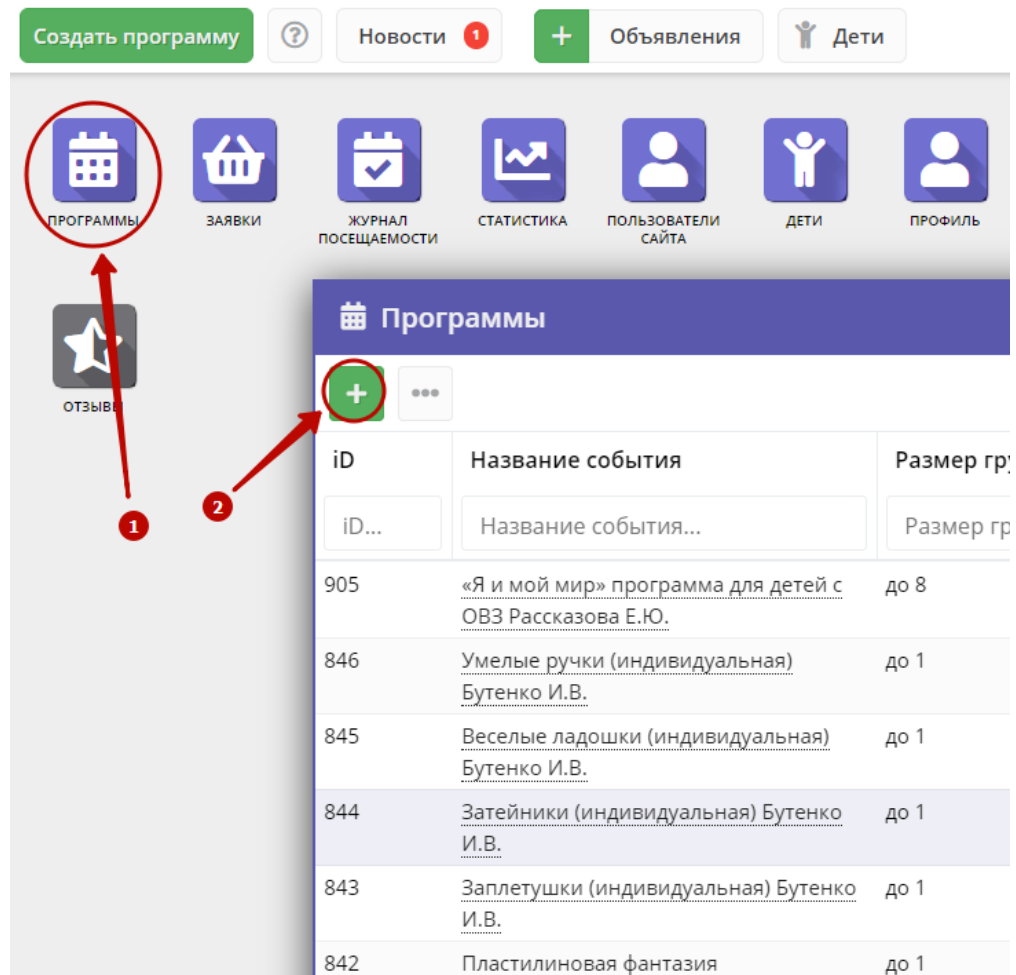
Создать программу | ? | Новости 1 | + Объявления | Дети

ПРОГРАММЫ
ЗАЯВКИ
ЖУРНАЛ ПОСЕЩАЕМОСТИ
СТАТИСТИКА
ПОЛЬЗОВАТЕЛИ САЙТА
ДЕТИ
ПРОФИЛЬ

ОТЗЫВЫ

1

2

Программы

+ | •••

| iD | Название события | Размер гру |
|---|---|---|
| iD... | Название события... | Размер гр |
| 905 | «Я и мой мир» программа для детей с ОВЗ Рассказова Е.Ю. | до 8 |
| 846 | Умелые ручки (индивидуальная) Бутенко И.В. | до 1 |
| 845 | Веселые ладошки (индивидуальная) Бутенко И.В. | до 1 |
| 844 | Затейники (индивидуальная) Бутенко И.В. | до 1 |
| 843 | Заплетушки (индивидуальная) Бутенко И.В. | до 1 |
| 842 | Пластилиновая фантазия | до 1 |